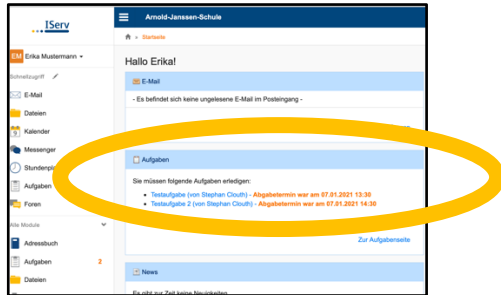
IServ

Arnold-Janssen-Schule

EM Erika Mustermann

Schnellzugriff

E-Mail

Dateien

Kalender

Messenger

Stundenpl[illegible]

Aufgaben

Foren

Alle Module

Adressbuch

Aufgaben 2

Dateien

Startseite

Hallo Erika!

E-Mail

- Es befindet sich keine ungelesene E-Mail im Posteingang -

Aufgaben

Sie müssen folgende Aufgaben erledigen:

- Testaufgabe (von Stephan Clouth) - Abgabetermin war am 07.01.2021 13:30
- Testaufgabe 2 (von Stephan Clouth) - Abgabetermin war am 07.01.2021 14:30

Zur Aufgabenseite

News

Es gibt zur Zeit keine Neuigkeiten